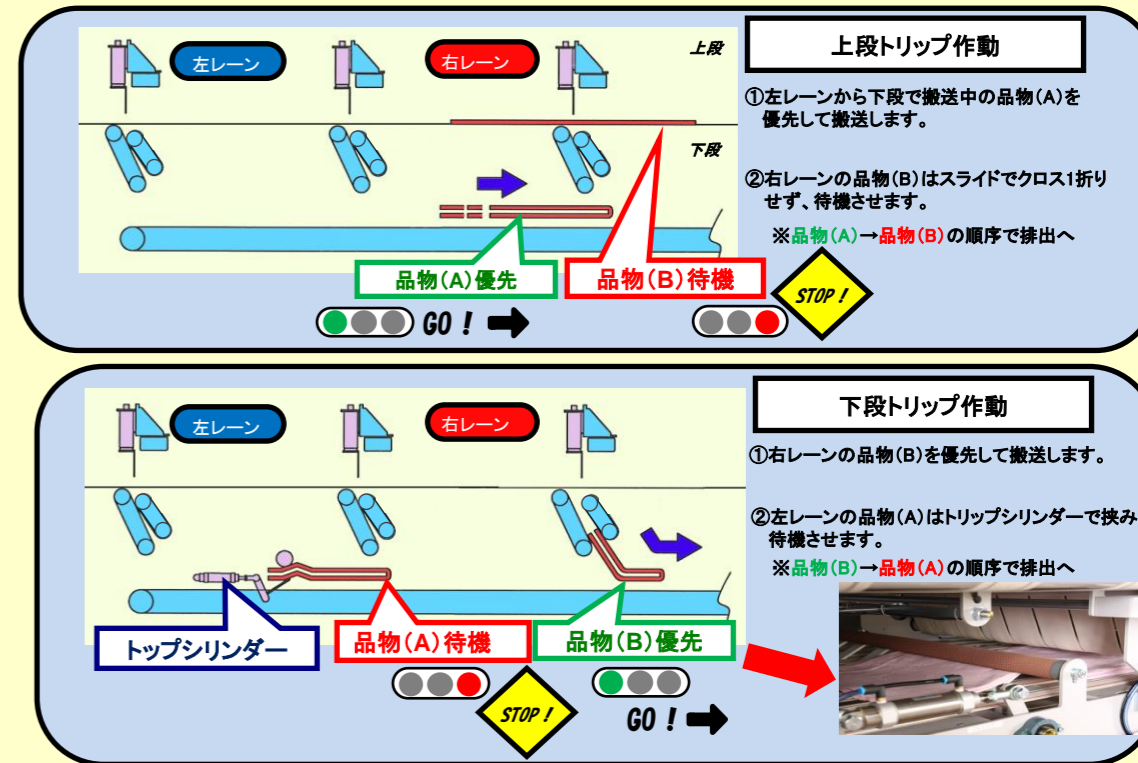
左レーン

右レーン

上段

下段

上段トリップ作動

①左レーンから下段で搬送中の品物(A)を優先して搬送します。

②右レーンの品物(B)はスライドでクロス1折りせず、待機させます。

※品物(A)→品物(B)の順序で排出へ

品物(A)優先

品物(B)待機

STOP！

GO！

左レーン

右レーン

下段トリップ作動

①右レーンの品物(B)を優先して搬送します。

②左レーンの品物(A)はトリップシリンダーで挟み待機させます。

※品物(B)→品物(A)の順序で排出へ

トップシリンダー

品物(A)待機

品物(B)優先

STOP！

GO！